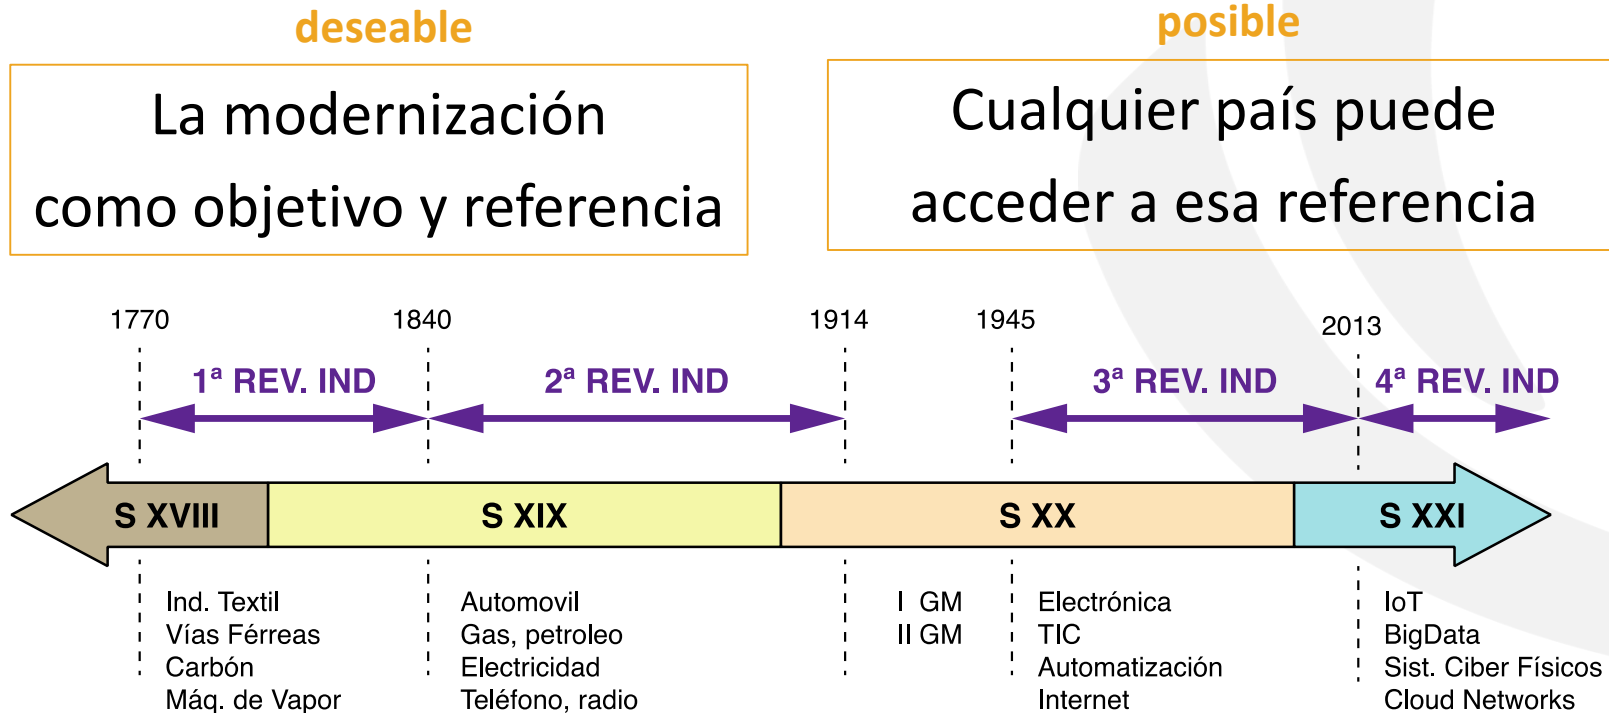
deseable

La modernización
como objetivo y referencia

posible

Cualquier país puede
acceder a esa referencia

1770

1840

1914

1945

2013

1ª REV. IND

2ª REV. IND

3ª REV. IND

4ª REV. IND

S XVIII

S XIX

S XX

S XXI

Ind. Textil
Vías Férreas
Carbón
Máq. de Vapor

Automovil
Gas, petroleo
Electricidad
Teléfono, radio

I GM
II GM

Electrónica
TIC
Automatización
Internet

IoT
BigData
Sist. Ciber Físicos
Cloud Networks